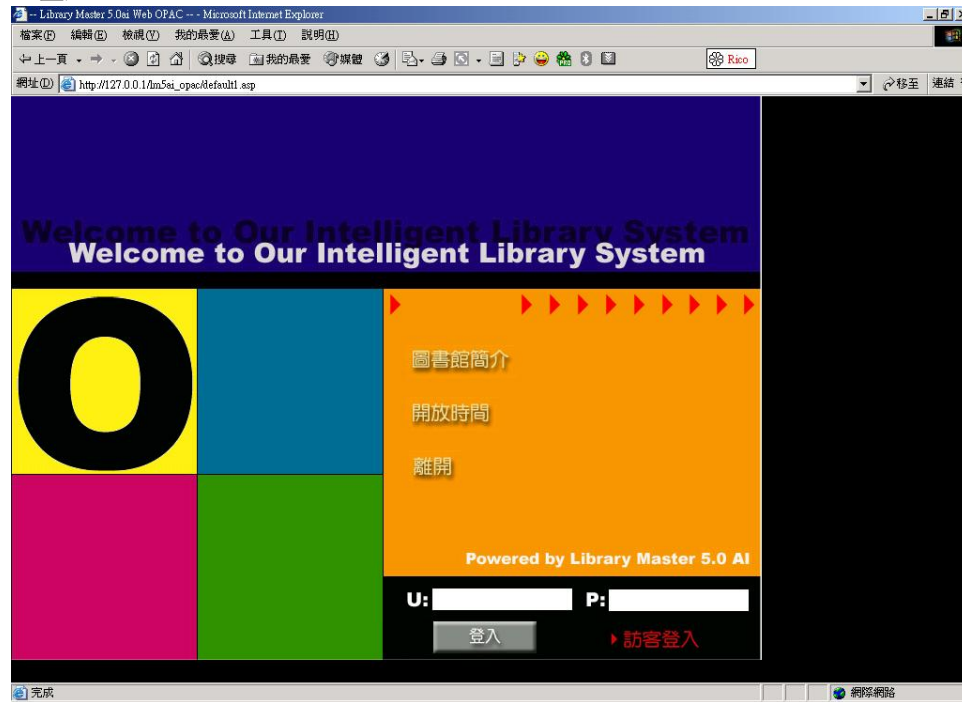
-- Library Master 5.0ai Web OPAC -- - Microsoft Internet Explorer

檔案(F) 編輯(E) 檢視(V) 我的最愛(A) 工具(T) 說明(H)

上一頁 搜尋 我的最愛 媒體 Rico

網址(D) http://127.0.0.1/lm5ai_opac/default1.asp 移至 連結

Welcome to Our Intelligent Library System

Welcome to Our Intelligent Library System

O

圖書館簡介

開放時間

離開

Powered by Library Master 5.0 AI

U: P:

登入

訪客登入

完成 網際網路